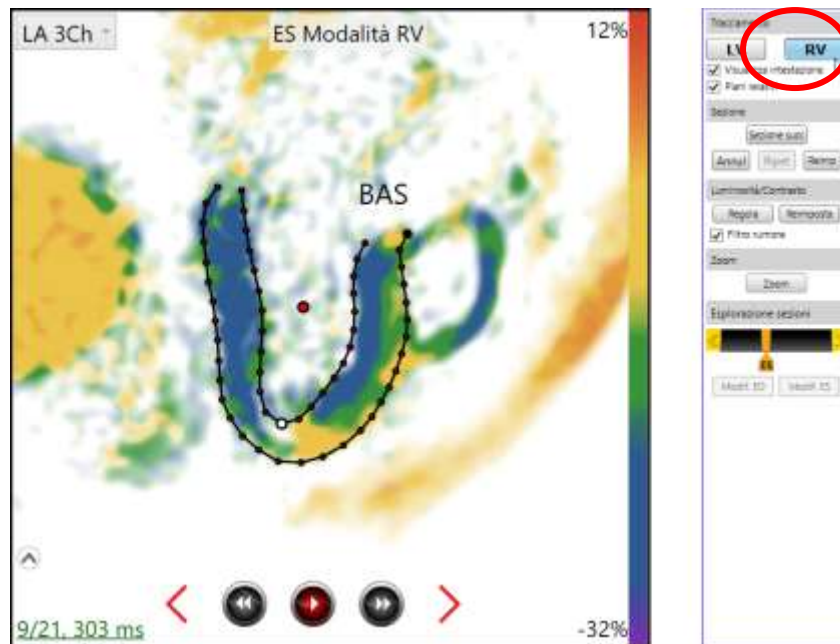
LA 3Ch
ES Modalità RV
12%
BAS
9/21, 303 ms
-32%

Tracciamento
LV
RV
Visualizza intestazione
Punti relativi
Sezione
Sezione succ
Annul
Ripeti
Reimp
Luminosità/Contrasto
Regola
Reimposta
Filtro rumore
Zoom
Zoom
Esplorazione sezioni
ES
Modif. ED
Modif. ES